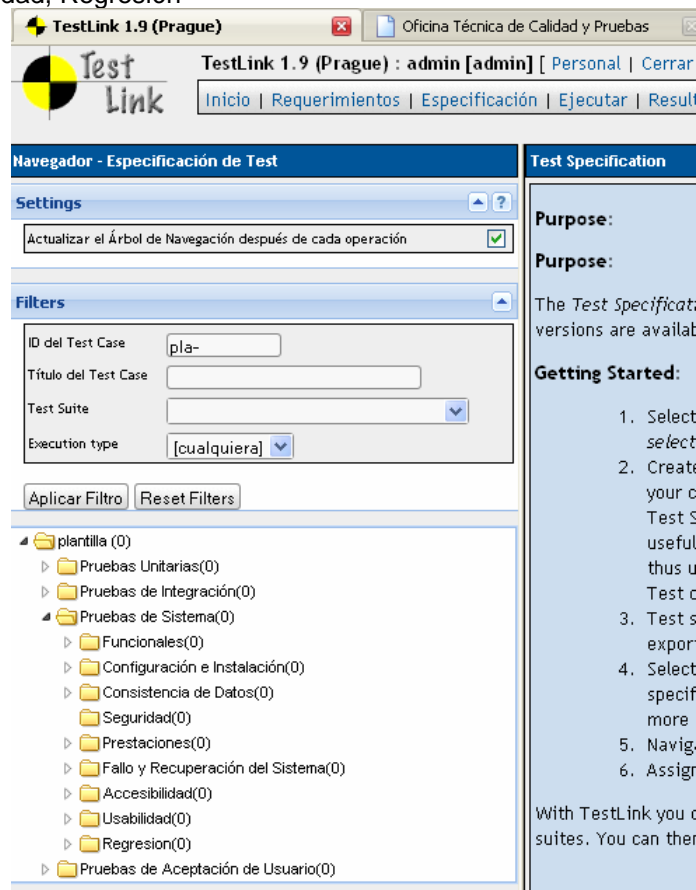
dad, Regresion

TestLink 1.9 (Prague)
Oficina Técnica de Calidad y Pruebas

Test Link
TestLink 1.9 (Prague) : admin [admin] [ Personal | Cerrar
Inicio | Requerimientos | Especificación | Ejecutar | Result

Navegador - Especificación de Test

Settings
Actualizar el Árbol de Navegación después de cada operación

Filters
ID del Test Case pla-
Título del Test Case
Test Suite
Execution type [cualquiera]

Aplicar Filtro Reset Filters

plantilla (0)
Pruebas Unitarias(0)
Pruebas de Integración(0)
Pruebas de Sistema(0)
Funcionales(0)
Configuración e Instalación(0)
Consistencia de Datos(0)
Seguridad(0)
Prestaciones(0)
Fallo y Recuperación del Sistema(0)
Accesibilidad(0)
Usabilidad(0)
Regresion(0)
Pruebas de Aceptación de Usuario(0)

Test Specification

Purpose:

Purpose:

The Test Specificat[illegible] versions are availab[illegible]

Getting Started:

1. Select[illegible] select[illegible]
2. Create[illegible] your c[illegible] Test S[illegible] useful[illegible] thus u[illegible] Test c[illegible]
3. Test s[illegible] export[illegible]
4. Select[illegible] specif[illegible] more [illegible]
5. Naviga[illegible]
6. Assign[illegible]

With TestLink you c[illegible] suites. You can ther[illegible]